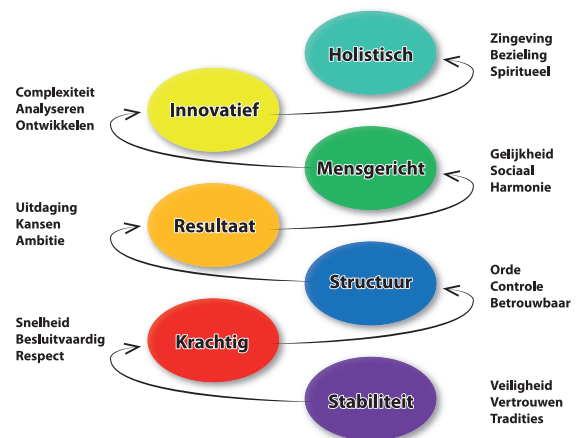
Holistisch

Zingeving
Bezieling
Spiritueel

Complexiteit
Analyseren
Ontwikkelen

Innovatief

Mensgericht

Gelijkheid
Sociaal
Harmonie

Uitdaging
Kansen
Ambitie

Resultaat

Structuur

Orde
Controle
Betrouwbaar

Snelheid
Besluitvaardig
Respect

Krachtig

Stabiliteit

Veiligheid
Vertrouwen
Tradities